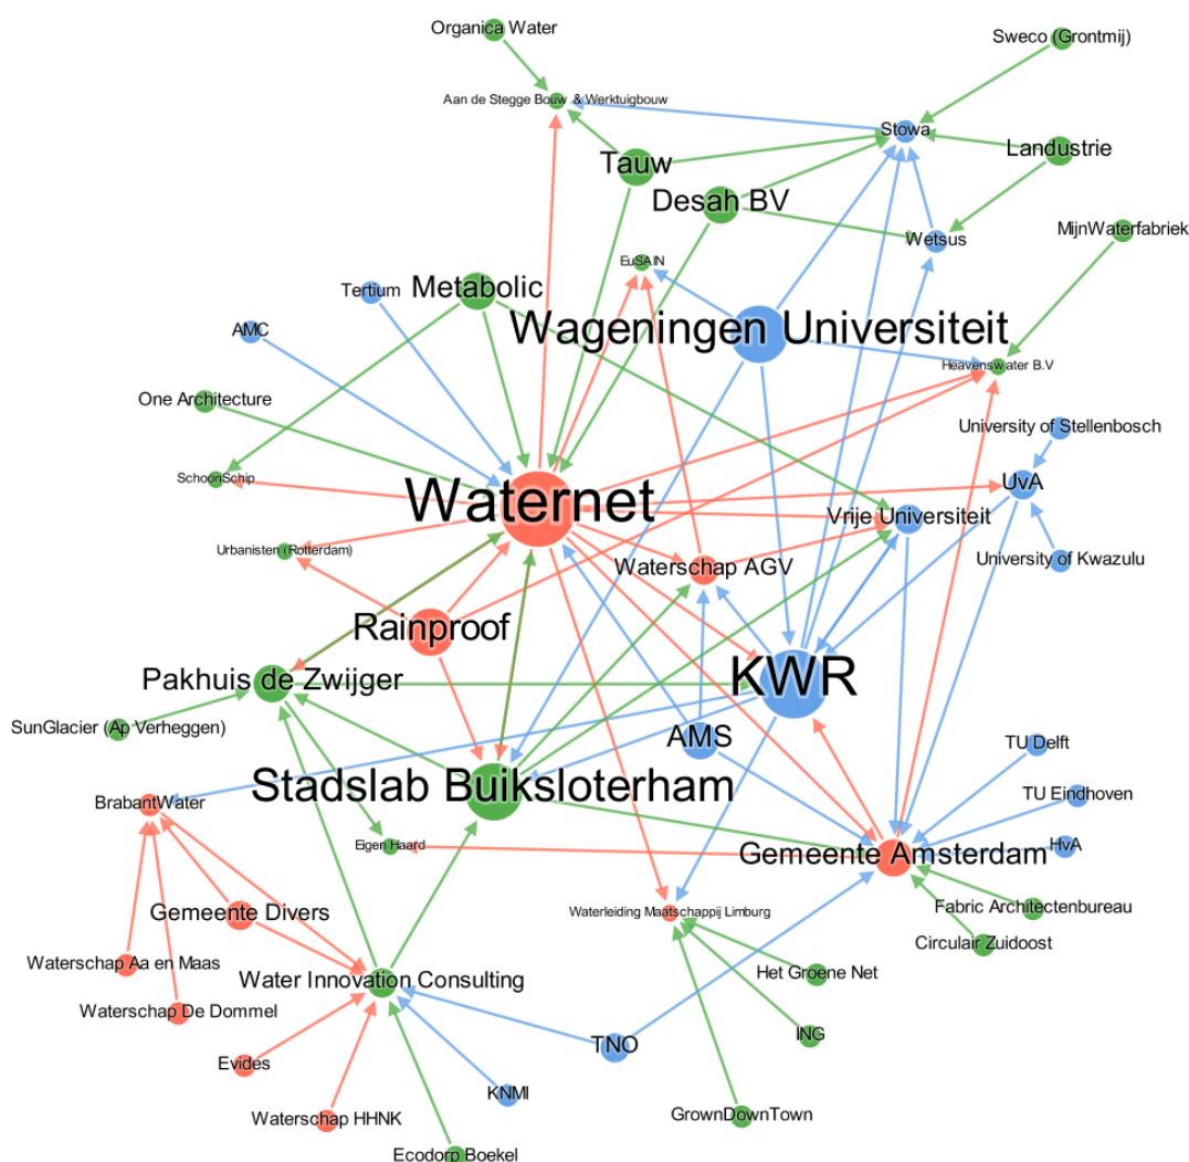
Organica Water
Sweco (Grontmij)
Aan de Stegge Bouw & Werktuigbouw
Stowa
Tauw
Landustrie
Desah BV
Wetsus
MijnWaterfabriek
EuSAIN
Tertium
Metabolic
AMC
Wageningen Universiteit
Heavenswater B.V
One Architecture
University of Stellenbosch
SchoonSchip
Waternet
UvA
Vrije Universiteit
Urbanisten (Rotterdam)
Waterschap AGV
University of Kwazulu
Rainproof
Pakhuis de Zwijger
KWR
SunGlacier (Ap Verheggen)
AMS
TU Delft
Stadslab Buiksloterham
BrabantWater
TU Eindhoven
Eigen Haard
HvA
Gemeente Amsterdam
Gemeente Divers
Waterleiding Maatschappij Limburg
Fabric Architectenbureau
Circulair Zuidoost
Waterschap Aa en Maas
Water Innovation Consulting
Het Groene Net
Waterschap De Dommel
ING
TNO
Evides
KNMI
GrownDownTown
Waterschap HHNK
Ecodorp Boekel